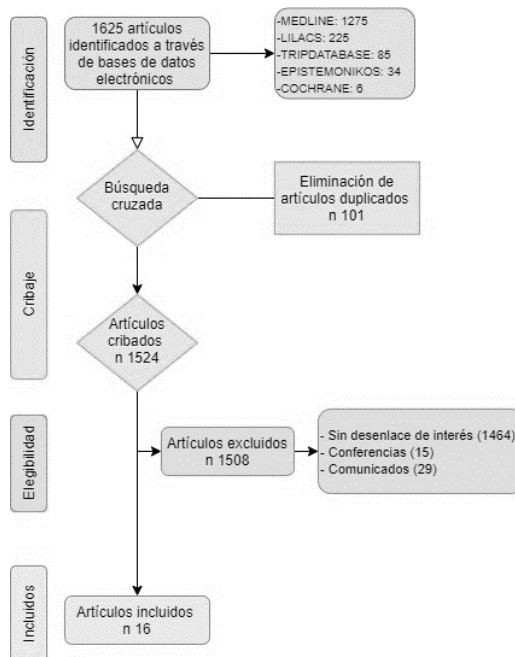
Identificación

1625 artículos identificados a través de bases de datos electrónicos

-MEDLINE: 1275
-LILACS: 225
-TRIPDATABASE: 85
-EPISTEMONIKOS: 34
-COCHRANE: 6

Búsqueda cruzada

Eliminación de artículos duplicados n 101

Cribaje

Artículos cribados n 1524

Elegibilidad

Artículos excluidos n 1508

- Sin desenlace de interés (1464)
- Conferencias (15)
- Comunicados (29)

Incluidos

Artículos incluidos n 16